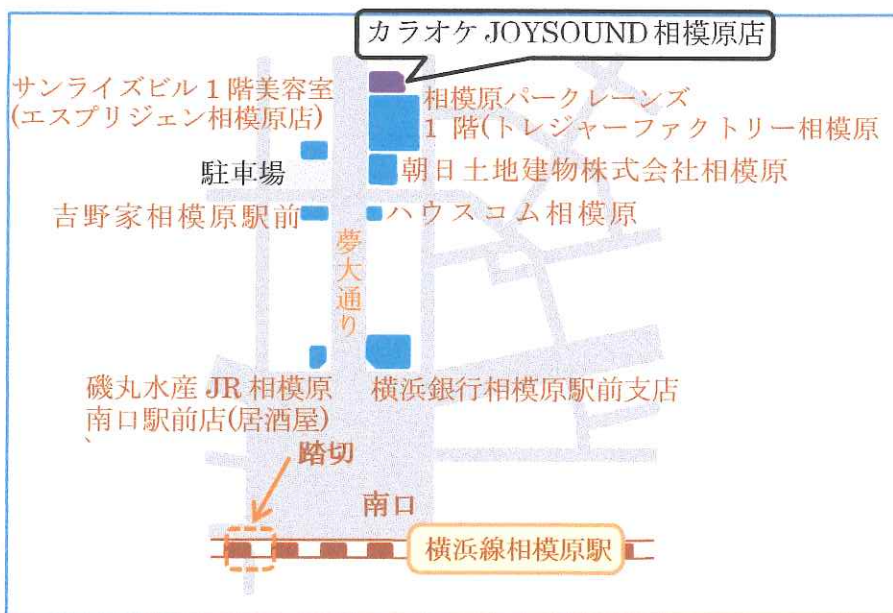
カラオケ JOYSOUND 相模原店

サンライズビル１階美容室
(エスプリジェン相模原店)

相模原パークレーンズ
１ 階(トレジャーファクトリー相模原

駐車場

朝日土地建物株式会社相模原

吉野家相模原駅前

ハウスコム相模原

夢大通り

磯丸水産 JR 相模原
南口駅前店(居酒屋)

横浜銀行相模原駅前支店

踏切

南口

横浜線相模原駅